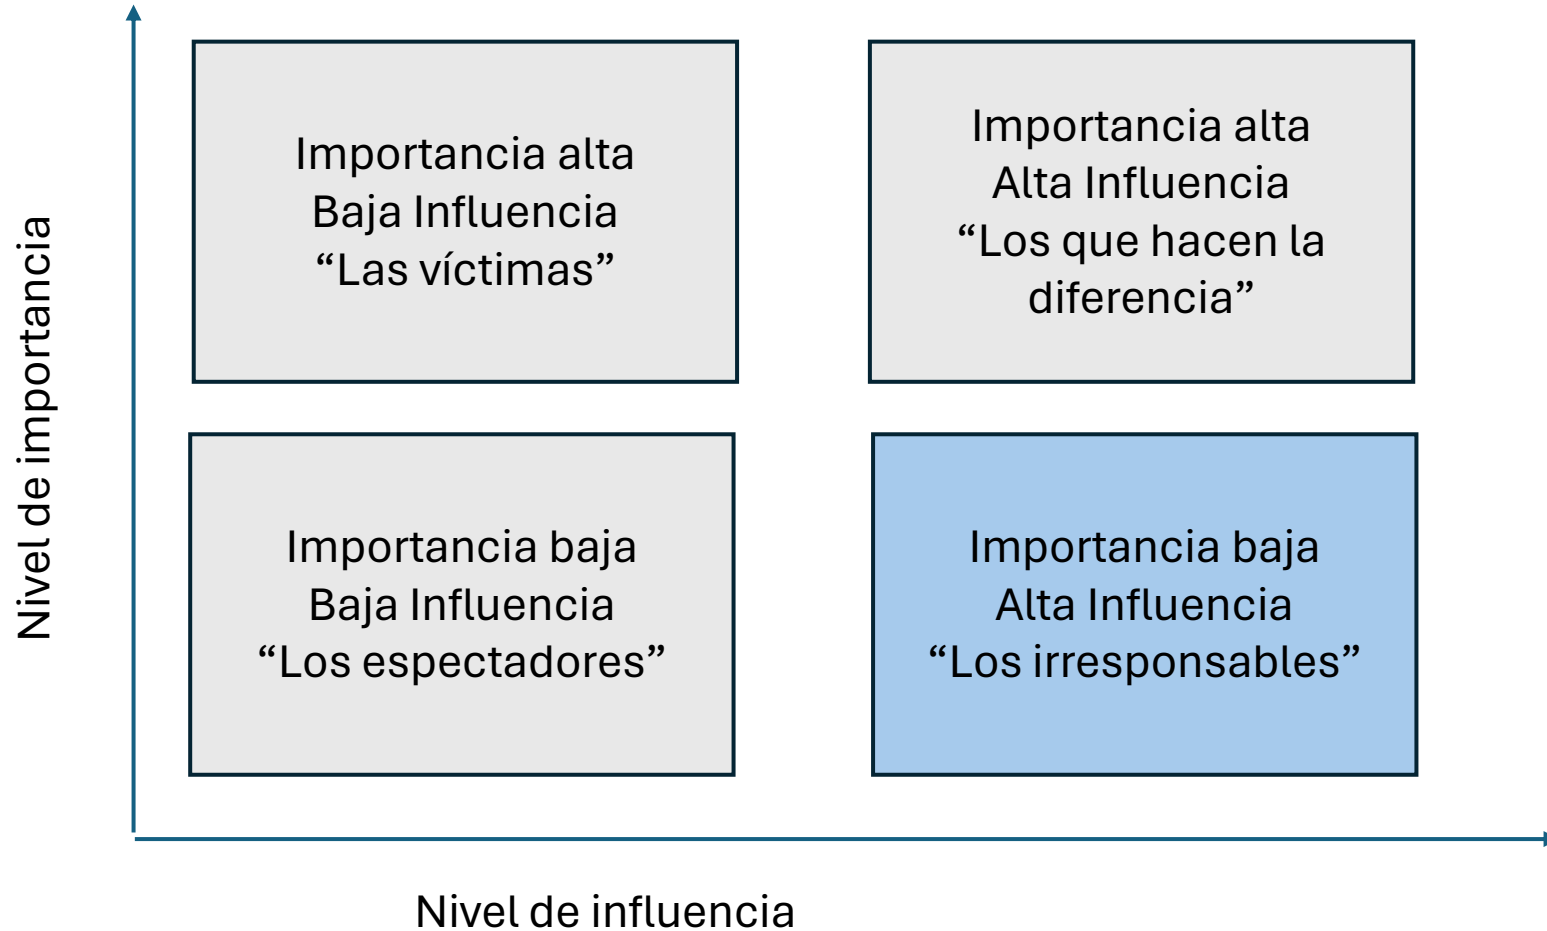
Nivel de importancia

Importancia alta
Baja Influencia
“Las víctimas”

Importancia alta
Alta Influencia
“Los que hacen la diferencia”

Importancia baja
Baja Influencia
“Los espectadores”

Importancia baja
Alta Influencia
“Los irresponsables”

Nivel de influencia